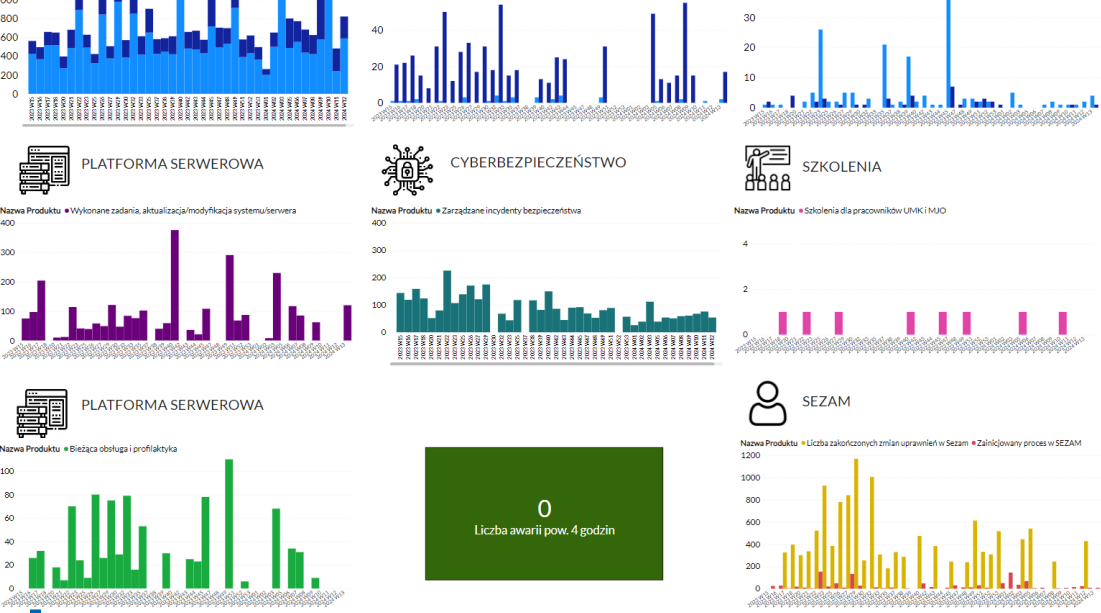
800
600
400
200
0

40
20
0

30
20
10
0

PLATFORMA SERWEROWA

Nazwa Produktu ● Wykonane zadania, aktualizacja/modyfikacja systemu/serwera
400
300
200
100
0

CYBERBEZPIECZEŃSTWO

Nazwa Produktu ● Zarządzane incydenty bezpieczeństwa
400
300
200
100
0

SZKOLENIA

Nazwa Produktu ● Szkolenia dla pracowników UMK i MJO
4
2
0

PLATFORMA SERWEROWA

Nazwa Produktu ● Bieżąca obsługa i profilaktyka
100
80
60
40
20
0

0
Liczba awarii pow. 4 godzin

SEZAM

Nazwa Produktu ● Liczba zakończonych zmian uprawnień w Sezam ● Zainicjowany proces w SEZAM
1200
1000
800
600
400
200
0